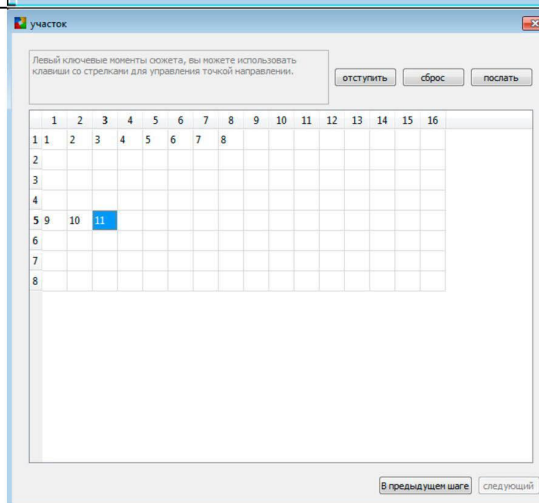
участок

Левый ключевые моменты сюжета, вы можете использовать клавиши со стрелками для управления точкой направлении.

отступить   сброс   послать

| | 1 | 2 | 3 | 4 | 5 | 6 | 7 | 8 | 9 | 10 | 11 | 12 | 13 | 14 | 15 | 16 |
|---|---|---|---|---|---|---|---|---|---|---|---|---|---|---|---|---|
| 1 | 1 | 2 | 3 | 4 | 5 | 6 | 7 | 8 | | | | | | | | |
| 2 | | | | | | | | | | | | | | | | |
| 3 | | | | | | | | | | | | | | | | |
| 4 | | | | | | | | | | | | | | | | |
| 5 | 9 | 10 | 11 | | | | | | | | | | | | | |
| 6 | | | | | | | | | | | | | | | | |
| 7 | | | | | | | | | | | | | | | | |
| 8 | | | | | | | | | | | | | | | | |

В предыдущем шаге   следующий